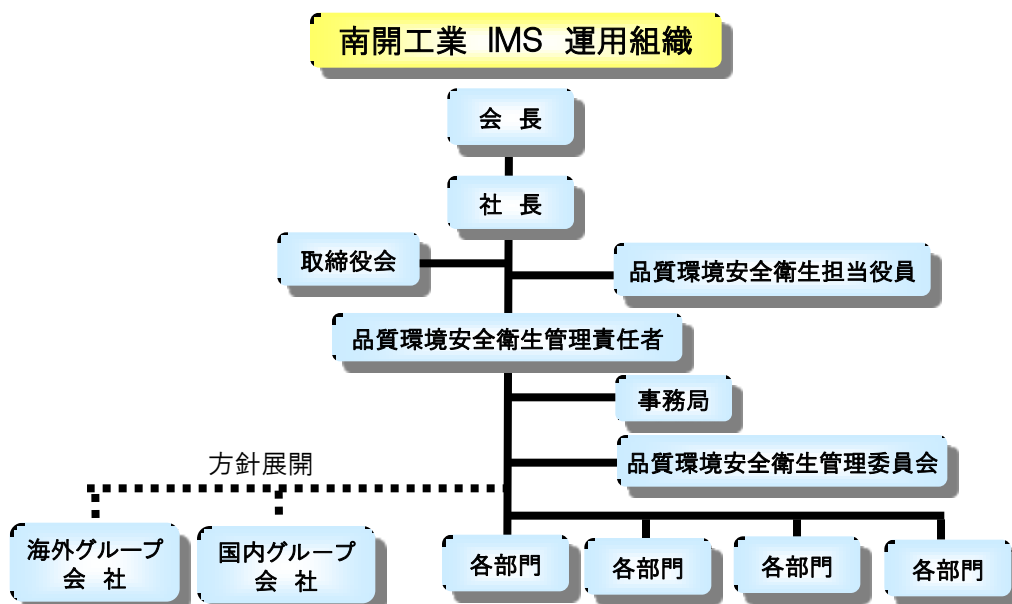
南開工業 IMS 運用組織

会 長

社 長

取締役会

品質環境安全衛生担当役員

品質環境安全衛生管理責任者

事務局

品質環境安全衛生管理委員会

方針展開

海外グループ
会 社

国内グループ
会 社

各部門

各部門

各部門

各部門